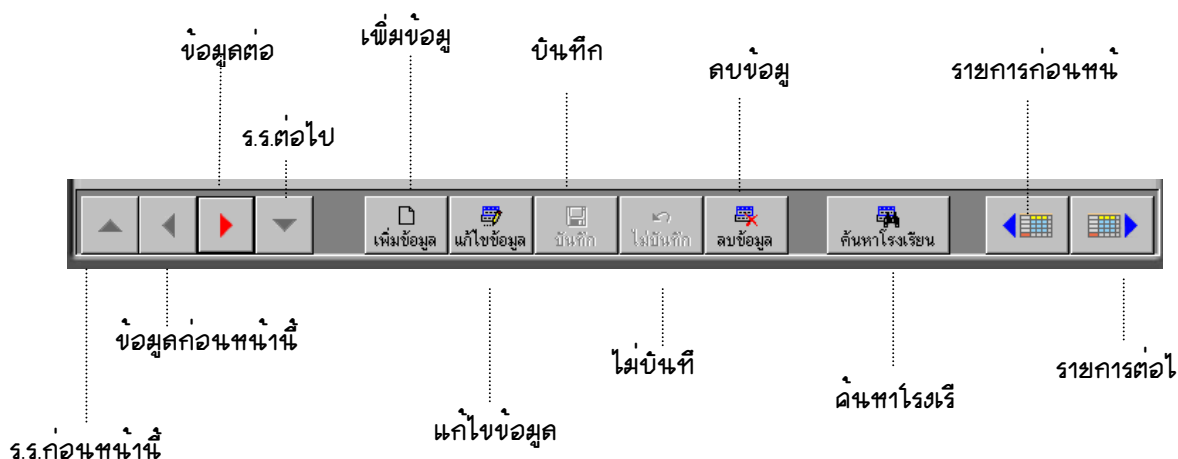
ข้อมูลต่อ

เพิ่มข้อมู

บันทึก

ลบข้อมู

รายการก่อนหน้

ร.ร.ต่อไป

เพิ่มข้อมูล แก้ไขข้อมูล บันทึก ไม่บันทึก ลบข้อมูล ค้นหาโรงเรียน

ข้อมูลก่อนหน้านี้

ไม่บันที

รายการต่อไ

ค้นหาโรงเรี

แก้ไขข้อมูล

ร.ร.ก่อนหน้านี้